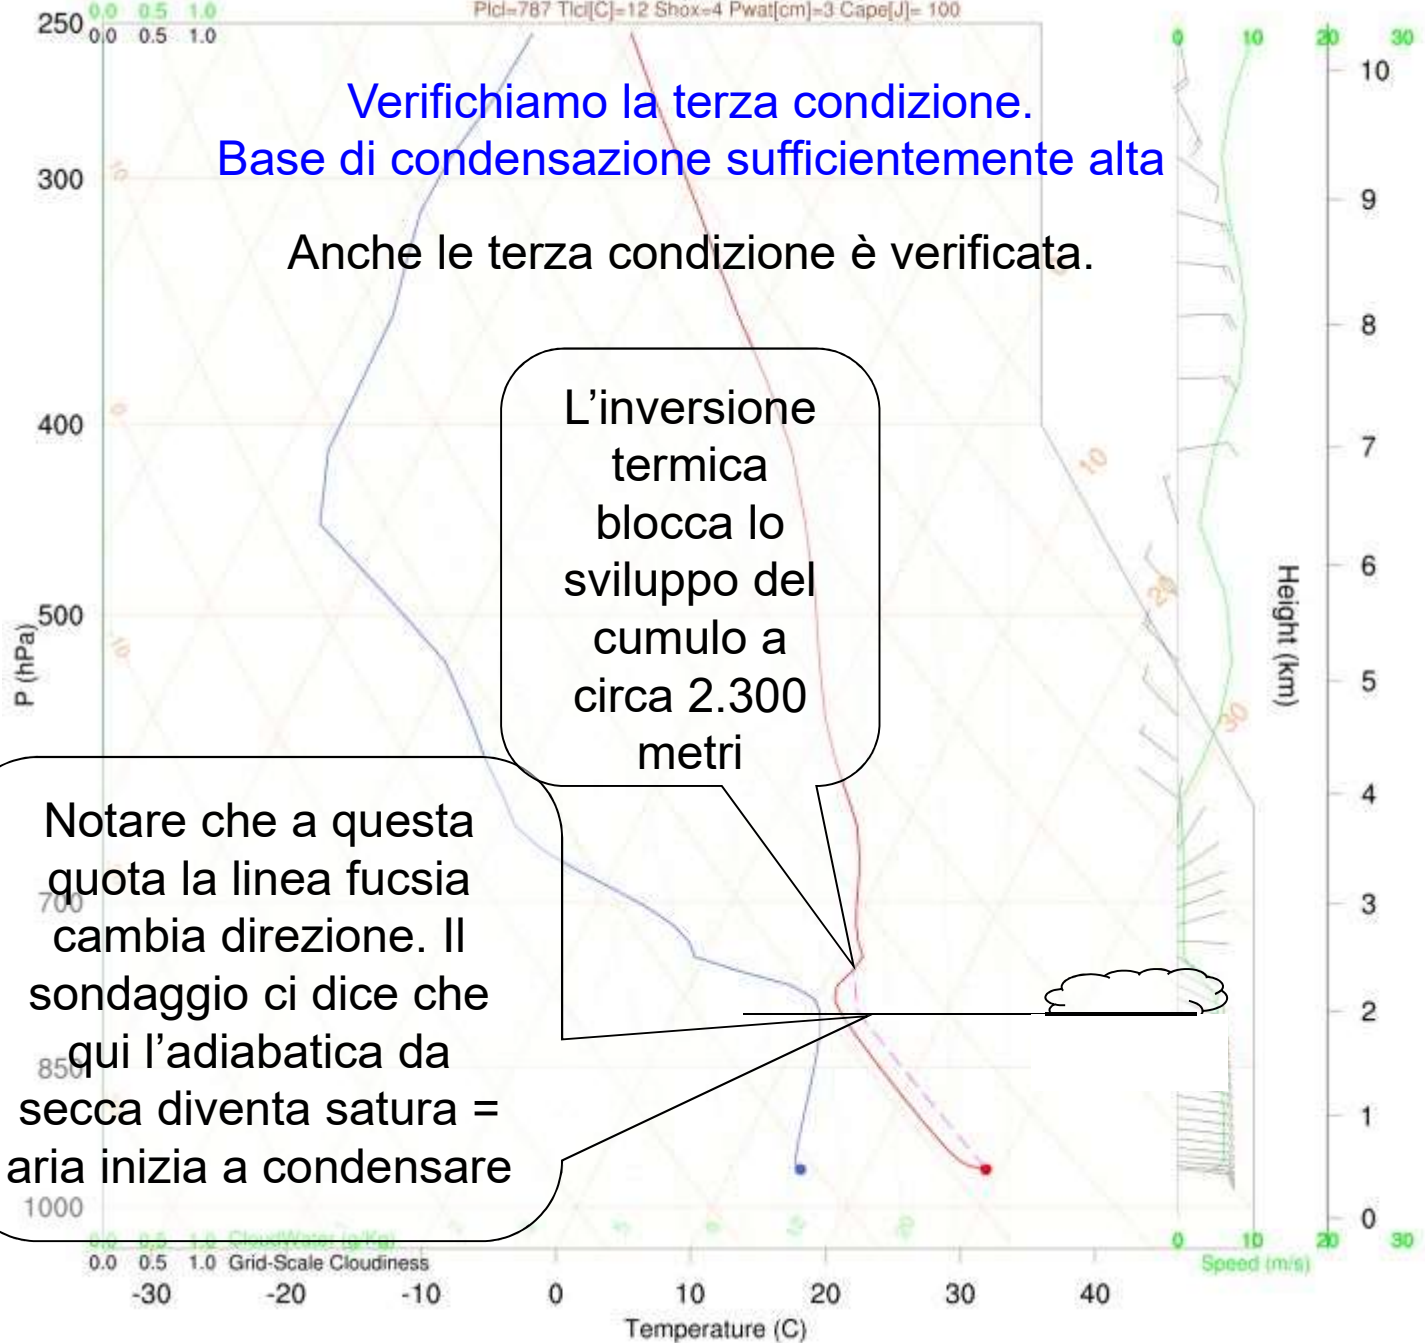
Plcl=787 Tlcl[C]=12 Shox=4 Pwat[cm]=3 Cape[J]= 100

Verifichiamo la terza condizione.
Base di condensazione sufficientemente alta

Anche le terza condizione è verificata.

L’inversione termica blocca lo sviluppo del cumulo a circa 2.300 metri

Notare che a questa quota la linea fucsia cambia direzione. Il sondaggio ci dice che qui l’adiabatica da secca diventa satura = aria inizia a condensare

250
300
400
500
700
850
1000
P (hPa)

0.0 0.5 1.0
0.0 0.5 1.0
10
0
10
10
20
30

0.0 0.5 1.0 CloudWater (g/Kg)
0.0 0.5 1.0 Grid-Scale Cloudiness

-30 -20 -10 0 10 20 30 40
Temperature (C)

0 10 20 30
Speed (m/s)

Height (km)
10
9
8
7
6
5
4
3
2
1
0